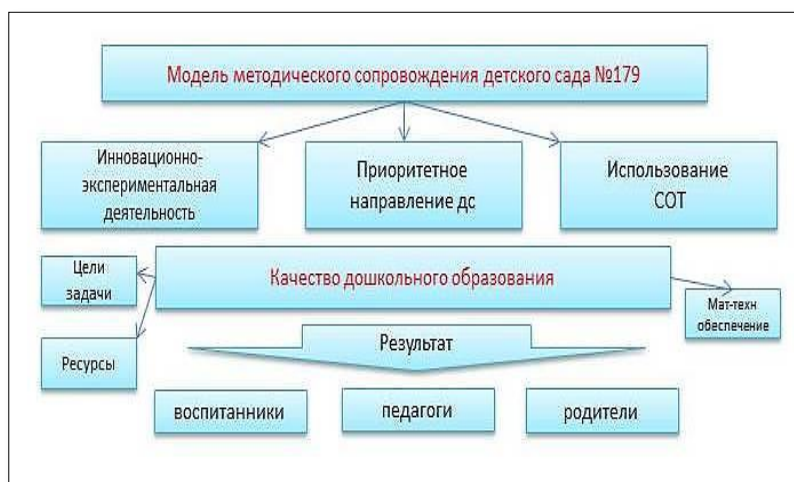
Модель методического сопровождения детского сада №179

Инновационно-экспериментальная деятельность

Приоритетное направление дс

Использование СОТ

Цели задачи

Качество дошкольного образования

Мат-техн обеспечение

Ресурсы

Результат

воспитанники

педагоги

родители